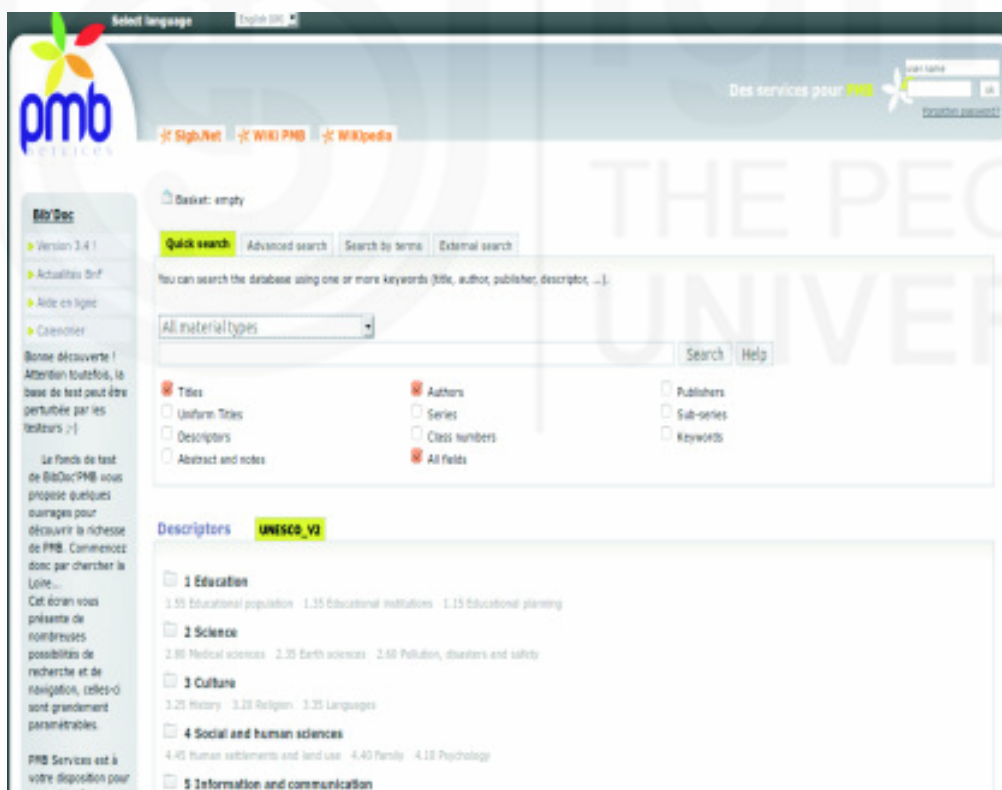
Select language English (UK)

pmb services

Des services pour PMB

user name

ok

Forgotten password?

Sigb.Net WIKI PMB Wikipedia

THE PEO
UNIVER

Bib'Doc

Version 3.4 !

Actualités Bnf

Aide en ligne

Calendrier

Bonne découverte ! Attention toutefois, la base de test peut être perturbée par les testeurs ;-)

Le fonds de test de BibDoc'PMB vous propose quelques ouvrages pour découvrir la richesse de PMB. Commencez donc par chercher la Loire...
Cet écran vous présente de nombreuses possibilités de recherche et de navigation, celles-ci sont grandement paramétrables.

PMB Services est à votre disposition pour

Basket: empty

Quick search | Advanced search | Search by terms | External search

You can search the database using one or more keywords (title, author, publisher, descriptor, ...).

All material types

Search Help

Titles
Uniform Titles
Descriptors
Abstract and notes
Authors
Series
Class numbers
All fields
Publishers
Sub-series
Keywords

Descriptors UNESCO_V2

1 Education
1.55 Educational population 1.35 Educational institutions 1.15 Educational planning

2 Science
2.80 Medical sciences 2.35 Earth sciences 2.60 Pollution, disasters and safety

3 Culture
3.25 History 3.20 Religion 3.35 Languages

4 Social and human sciences
4.45 Human settlements and land use 4.40 Family 4.10 Psychology

5 Information and communication